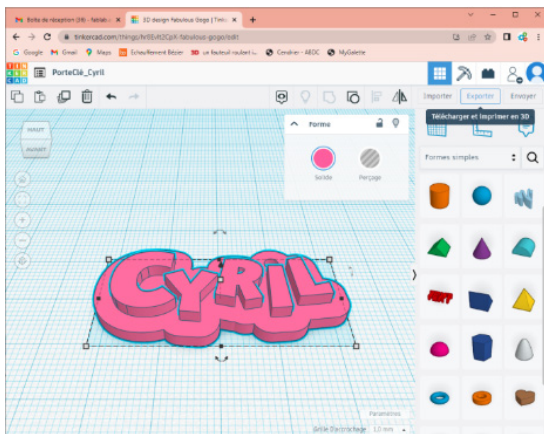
Boîte de réception (18) - fablab
3D design Fabulous Gogo | Tinke
tinkercad.com/things/fn9EvK2CpX-fabulous-gogo/edit
Google Gmail Maps Echauffement Bézier 3D un fauteuil roulant ... Cerobier - ABDC MyGalette
TIN KER CAD
PorteClé_Cyril
Importer Exporter Envoyer
Télécharger et imprimer en 3D
HAUT
AVANT
Formes
Solide
Perçage
Formes simples
CYRIL
Paramètres
Grille d'accrochage 1,0 mm